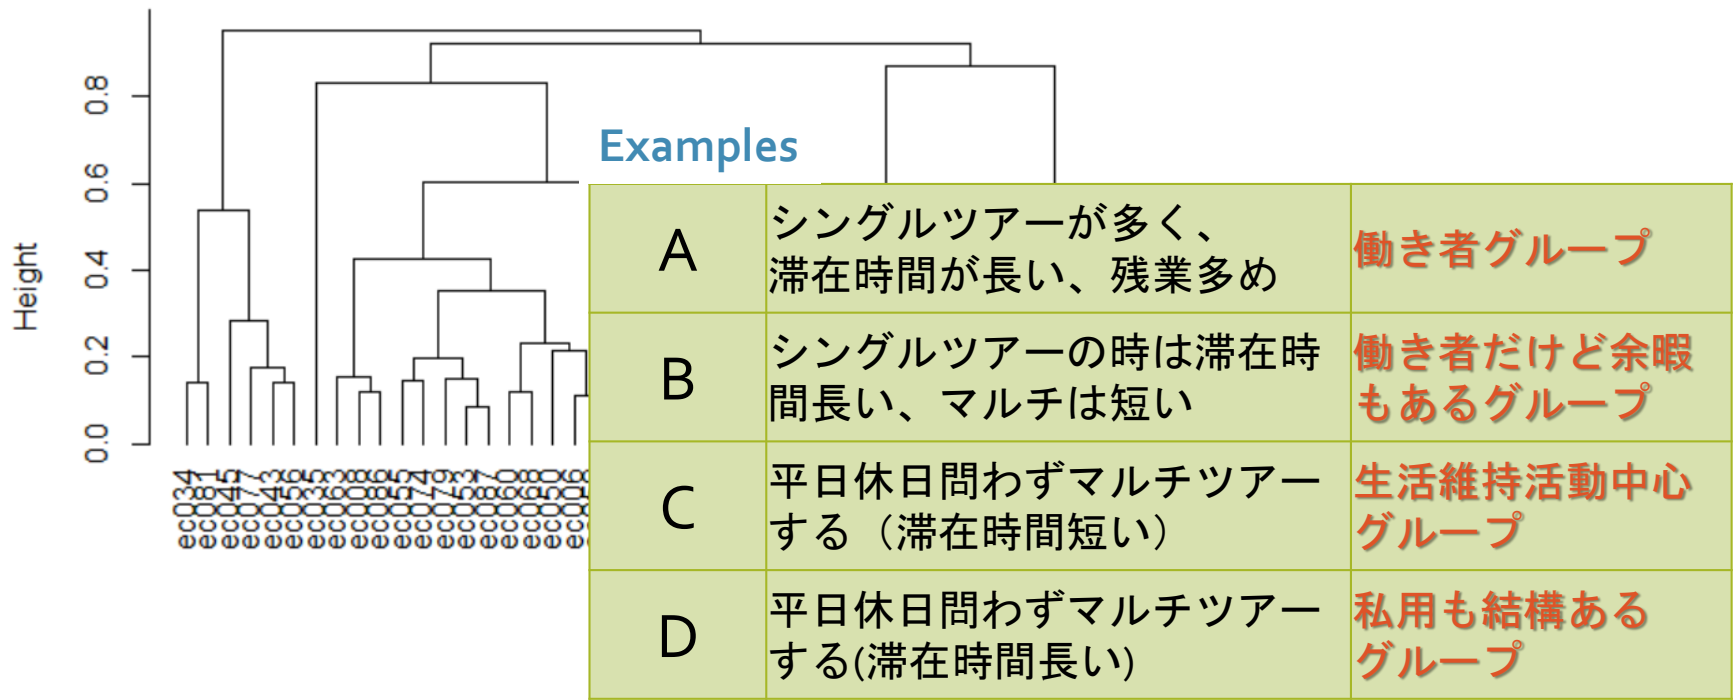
Height

0.0
0.2
0.4
0.6
0.8

ec034
ec031
ec045
ec047
ec043
ec036
ec045
ec053
ec038
ec060
ec056
ec052
ec049
ec047
ec053
ec039
ec037
ec040
ec050
ec060
ec056
ec050
ec060

Examples

| | | |
|---|---|---|
| A | シングルツアーが多く、滞在時間が長い、残業多め | 働き者グループ |
| B | シングルツアーの時は滞在時間長い、マルチは短い | 働き者だけど余暇もあるグループ |
| C | 平日休日問わずマルチツアーする（滞在時間短い） | 生活維持活動中心グループ |
| D | 平日休日問わずマルチツアーする(滞在時間長い) | 私用も結構あるグループ |